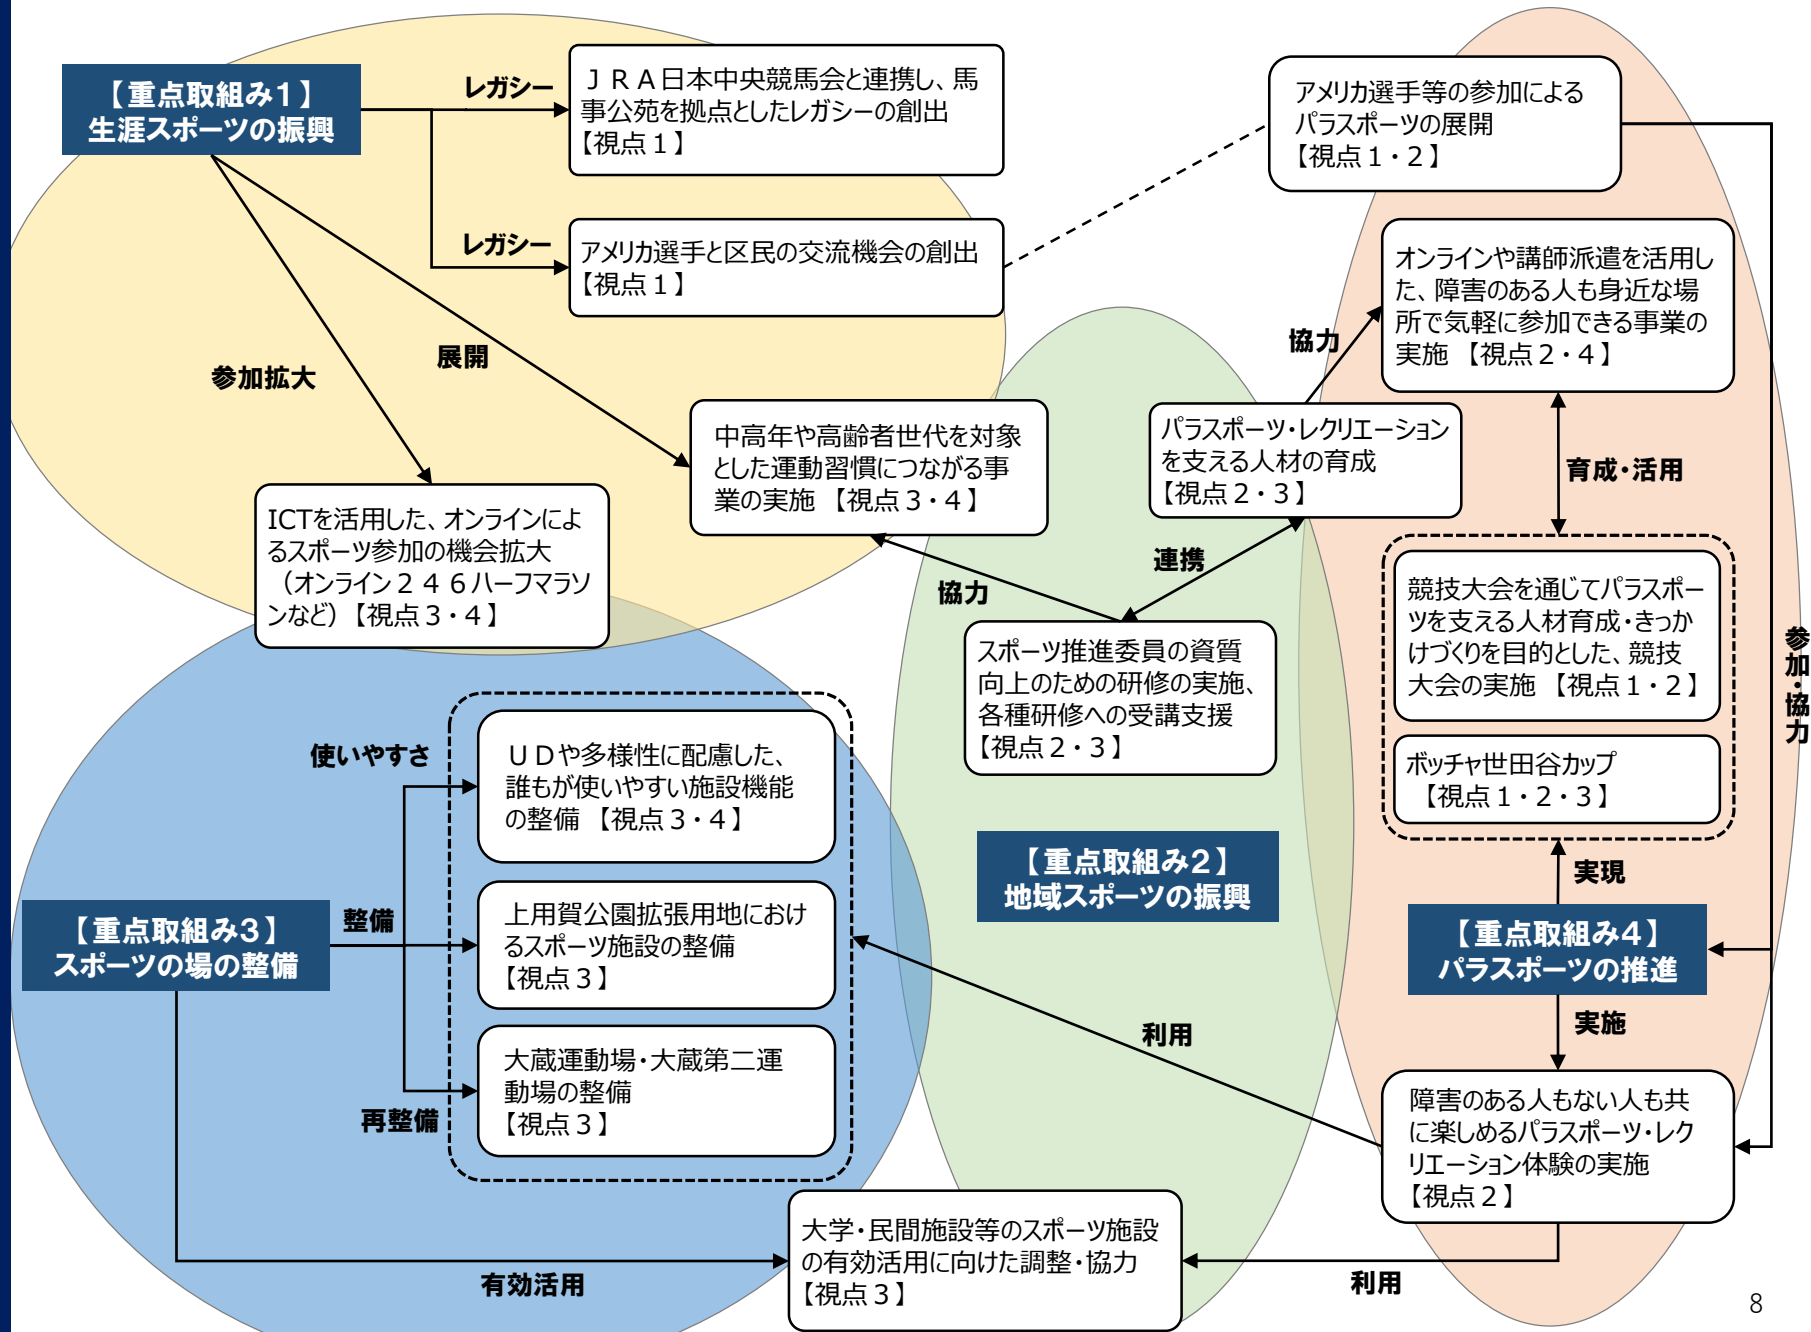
【重点取組み1】
生涯スポーツの振興

レガシー

ＪＲＡ日本中央競馬会と連携し、馬事公苑を拠点としたレガシーの創出【視点１】

レガシー

アメリカ選手と区民の交流機会の創出【視点１】

参加拡大

展開

ICTを活用した、オンラインによるスポーツ参加の機会拡大（オンライン２４６ハーフマラソンなど）【視点３・４】

中高年や高齢者世代を対象とした運動習慣につながる事業の実施 【視点３・４】

アメリカ選手等の参加によるパラスポーツの展開【視点１・２】

協力

オンラインや講師派遣を活用した、障害のある人も身近な場所で気軽に参加できる事業の実施 【視点２・４】

パラスポーツ・レクリエーションを支える人材の育成【視点２・３】

育成・活用

連携

協力

スポーツ推進委員の資質向上のための研修の実施、各種研修への受講支援【視点２・３】

競技大会を通じてパラスポーツを支える人材育成・きっかけづくりを目的とした、競技大会の実施 【視点１・２】

ボッチャ世田谷カップ【視点１・２・３】

参加・協力

使いやすさ

ＵＤや多様性に配慮した、誰もが使いやすい施設機能の整備 【視点３・４】

【重点取組み3】
スポーツの場の整備

整備

上用賀公園拡張用地におけるスポーツ施設の整備【視点３】

再整備

大蔵運動場・大蔵第二運動場の整備【視点３】

【重点取組み2】
地域スポーツの振興

実現

【重点取組み4】
パラスポーツの推進

利用

実施

障害のある人もない人も共に楽しめるパラスポーツ・レクリエーション体験の実施【視点２】

大学・民間施設等のスポーツ施設の有効活用に向けた調整・協力【視点３】

有効活用

利用

8